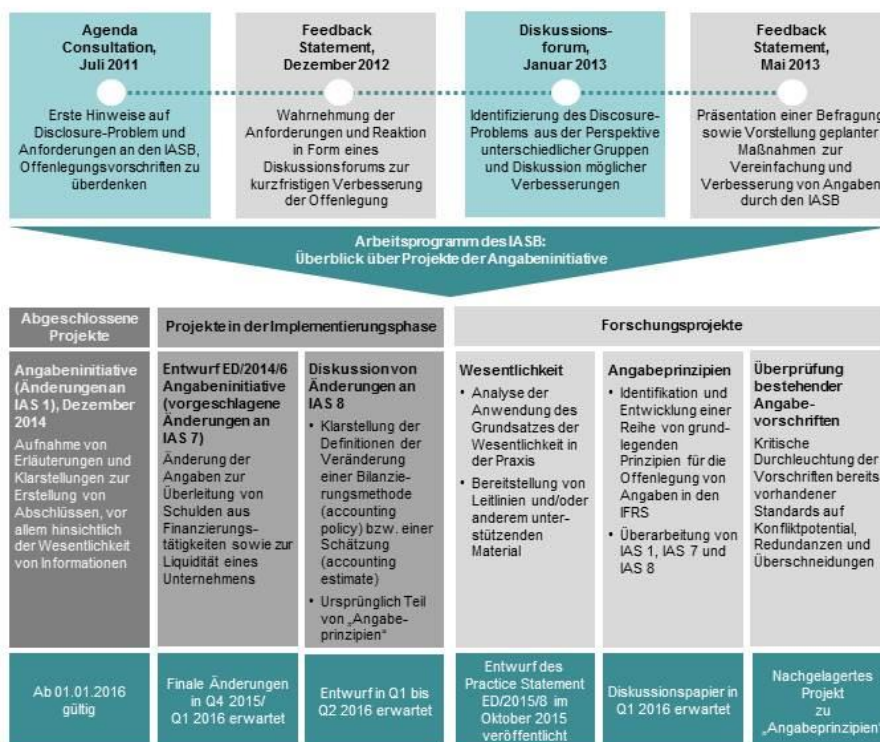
Agenda Consultation, Juli 2011

Erste Hinweise auf Disclosure-Problem und Anforderungen an den IASB, Offenlegungsvorschriften zu überdenken

Feedback Statement, Dezember 2012

Wahrnehmung der Anforderungen und Reaktion in Form eines Diskussionsforums zur kurzfristigen Verbesserung der Offenlegung

Diskussionsforum, Januar 2013

Identifizierung des Discosure-Problems aus der Perspektive unterschiedlicher Gruppen und Diskussion möglicher Verbesserungen

Feedback Statement, Mai 2013

Präsentation einer Befragung sowie Vorstellung geplanter Maßnahmen zur Vereinfachung und Verbesserung von Angaben durch den IASB

Arbeitsprogramm des IASB: Überblick über Projekte der Angabeninitiative

Abgeschlossene Projekte

Angabeninitiative (Änderungen an IAS 1), Dezember 2014

Aufnahme von Erläuterungen und Klarstellungen zur Erstellung von Abschlüssen, vor allem hinsichtlich der Wesentlichkeit von Informationen

Ab 01.01.2016 gültig

Projekte in der Implementierungsphase

Entwurf ED/2014/6 Angabeninitiative (vorgeschlagene Änderungen an IAS 7)

Änderung der Angaben zur Überleitung von Schulden aus Finanzierungstätigkeiten sowie zur Liquidität eines Unternehmens

Finale Änderungen in Q4 2015/ Q1 2016 erwartet

Diskussion von Änderungen an IAS 8

• Klarstellung der Definitionen der Veränderung einer Bilanzierungsmethode (accounting policy) bzw. einer Schätzung (accounting estimate)
• Ursprünglich Teil von „Angabeprinzipien"

Entwurf in Q1 bis Q2 2016 erwartet

Forschungsprojekte

Wesentlichkeit
• Analyse der Anwendung des Grundsatzes der Wesentlichkeit in der Praxis
• Bereitstellung von Leitlinien und/oder anderem unterstützenden Material

Entwurf des Practice Statement ED/2015/8 im Oktober 2015 veröffentlicht

Angabeprinzipien
• Identifikation und Entwicklung einer Reihe von grundlegenden Prinzipien für die Offenlegung von Angaben in den IFRS
• Überarbeitung von IAS 1, IAS 7 und IAS 8

Diskussionspapier in Q1 2016 erwartet

Überprüfung bestehender Angabevorschriften

Kritische Durchleuchtung der Vorschriften bereits vorhandener Standards auf Konfliktpotential, Redundanzen und Überschneidungen

Nachgelagertes Projekt zu „Angabeprinzipien"